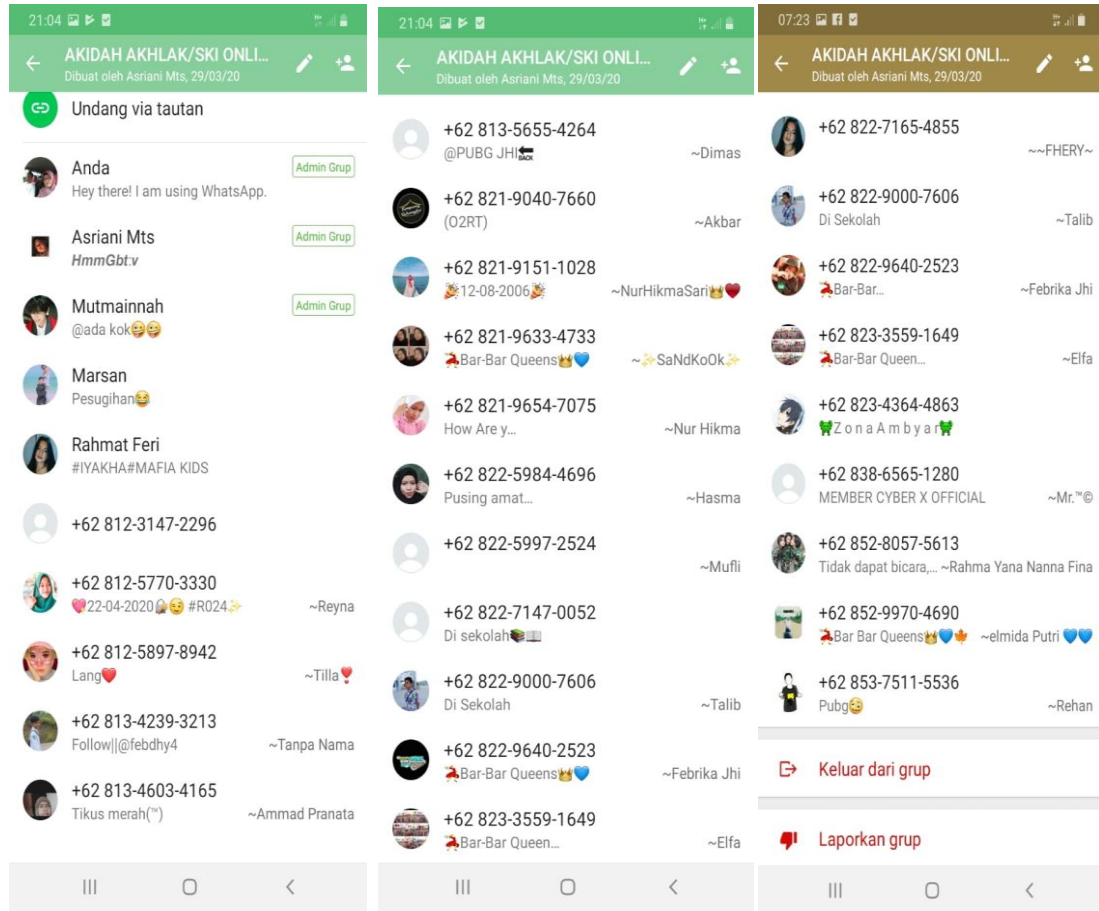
21:04

AKIDAH AKHLAK/SKI ONLI...
Dibuat oleh Asriani Mts, 29/03/20

Undang via tautan

Anda
Hey there! I am using WhatsApp.
Admin Grup

Asriani Mts
HmmGbt:v
Admin Grup

Mutmainnah
@ada kok😂😂
Admin Grup

Marsan
Pesugihan😆

Rahmat Feri
#IYAKHA#MAFIA KIDS

+62 812-3147-2296

+62 812-5770-3330
💖22-04-2020😏 #R024✨
~Reyna

+62 812-5897-8942
Lang❤️
~Tilla❣️

+62 813-4239-3213
Follow||@febdhy4
~Tanpa Nama

+62 813-4603-4165
Tikus merah(™)
~Ammad Pranata

21:04

AKIDAH AKHLAK/SKI ONLI...
Dibuat oleh Asriani Mts, 29/03/20

+62 813-5655-4264
@PUBG JHI🔙
~Dimas

+62 821-9040-7660
(O2RT)
~Akbar

+62 821-9151-1028
🎉12-08-2006🎉
~NurHikmaSari👑❤️

+62 821-9633-4733
🦌Bar-Bar Queens👑💙
~✨SaNdKoOk✨

+62 821-9654-7075
How Are y...
~Nur Hikma

+62 822-5984-4696
Pusing amat...
~Hasma

+62 822-5997-2524
~Mufli

+62 822-7147-0052
Di sekolah📚📖

+62 822-9000-7606
Di Sekolah
~Talib

+62 822-9640-2523
🦌Bar-Bar Queens👑💙
~Febrika Jhi

+62 823-3559-1649
🦌Bar-Bar Queen...
~Elfa

07:23

AKIDAH AKHLAK/SKI ONLI...
Dibuat oleh Asriani Mts, 29/03/20

+62 822-7165-4855
~~FHERY~

+62 822-9000-7606
Di Sekolah
~Talib

+62 822-9640-2523
🦌Bar-Bar...
~Febrika Jhi

+62 823-3559-1649
🦌Bar-Bar Queen...
~Elfa

+62 823-4364-4863
🦋Z o n a A m b y a r🦋

+62 838-6565-1280
MEMBER CYBER X OFFICIAL
~Mr.™©

+62 852-8057-5613
Tidak dapat bicara,...
~Rahma Yana Nanna Fina

+62 852-9970-4690
🦌Bar Bar Queens👑💙🍁
~elmida Putri 💙💙

+62 853-7511-5536
Pubg😉
~Rehan

Keluar dari grup

Laporkan grup